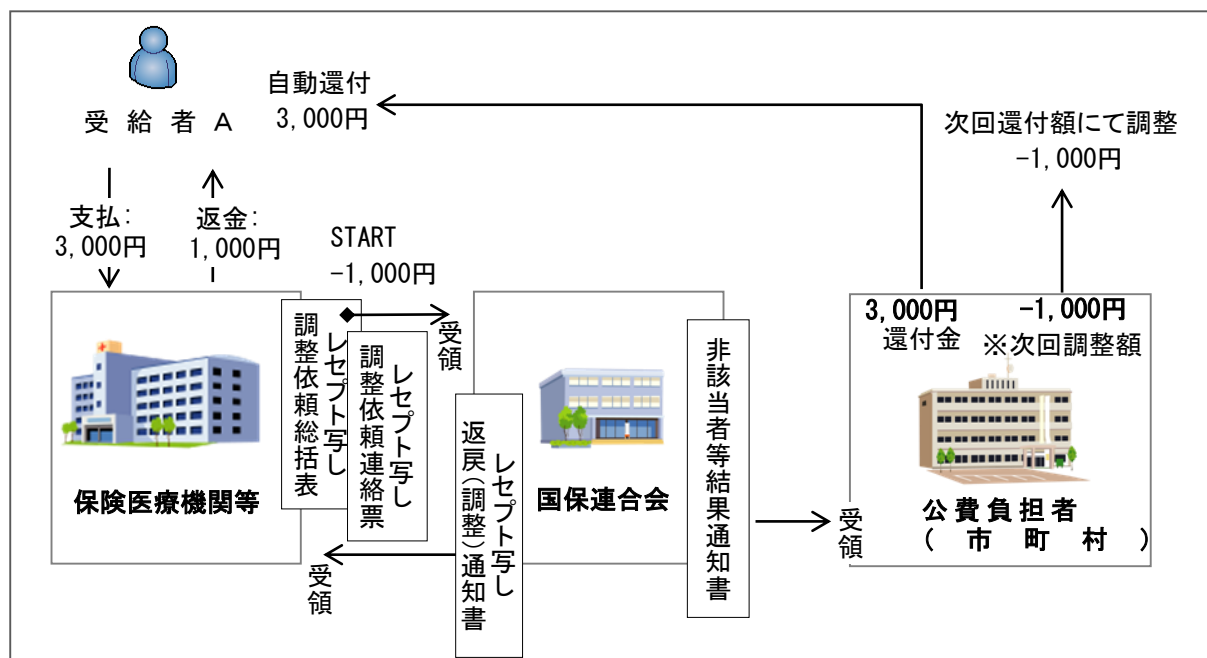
受 給 者 A

自動還付
3,000円

次回還付額にて調整
-1,000円

支払:
3,000円

返金:
1,000円

START
-1,000円

受領

3,000円
還付金

-1,000円
※次回調整額

レセプト写し
調整依頼総括表

レセプト写し
調整依頼連絡票

保険医療機関等

レセプト写し
返戻(調整)通知書

国保連合会

非該当者等結果通知書

受領

公費負担者
( 市 町 村 )

受領